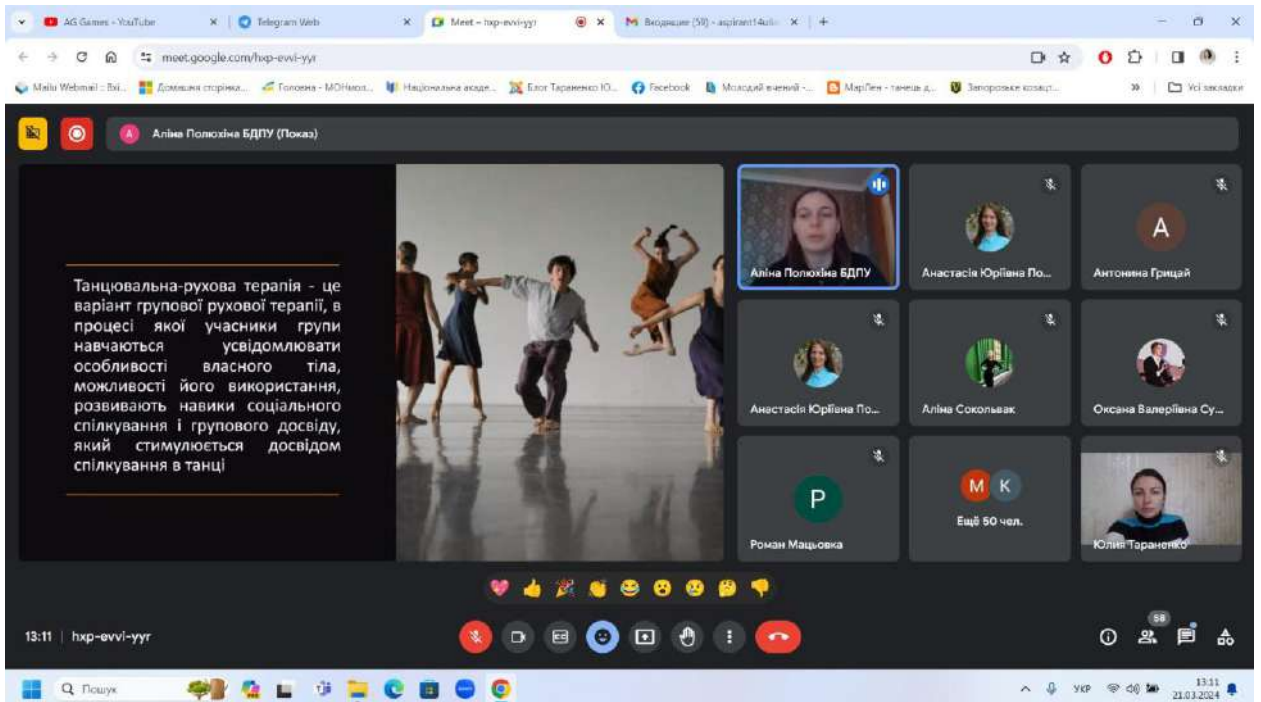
AG Games - YouTube
Telegram Web
Meet – hxp-evvi-yyr
Вхідні (58) - aspirant14
meet.google.com/hxp-evvi-yyr
Mailu Webmail :: Вхі... Домашня сторінка... Головна - МОН... Національна акаде... Блог Тараненко Ю... Facebook Молодий вчений -... МарЛен - танець д... Запорозьке козацт...
Усі закладки

Аліна Полюхіна БДПУ (Показ)

Танцювальна-рухова терапія - це варіант групової рухової терапії, в процесі якої учасники групи навчаються усвідомлювати особливості власного тіла, можливості його використання, розвивають навики соціального спілкування і групового досвіду, який стимулюється досвідом спілкування в танці

Аліна Полюхіна БДПУ
Анастасія Юріївна По...
A
Антонина Грицай
Анастасія Юріївна По...
Аліна Сокольвак
Оксана Валеріївна Су...
P
Роман Мацьовка
M K
Ещё 50 чел.
Юлия Тараненко

13:11 | hxp-evvi-yyr
58

Пошук
УКР
13:11
21.03.2024